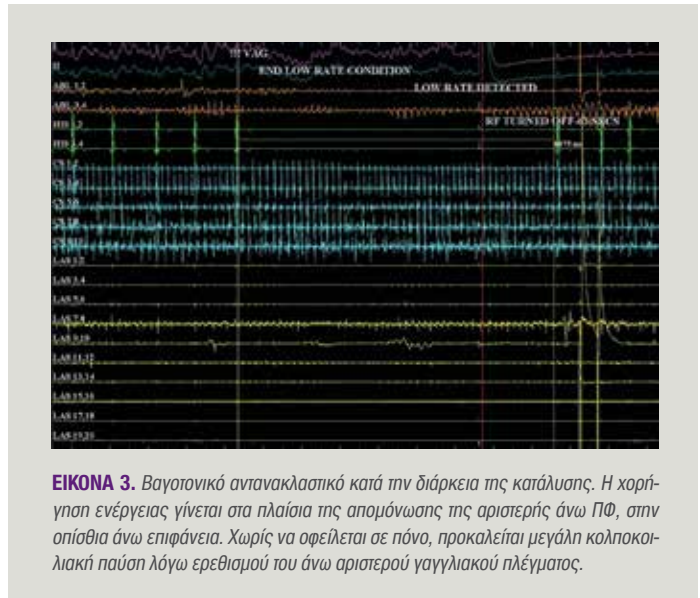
!!! VAG
END LOW RATE CONDITION
LOW RATE DETECTED
RF TURNED OFF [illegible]

ABL 1,2
ABL 3,4
HIS 1,2
HIS 3,4
CS 1,2
CS 3,4
CS 5,6
CS 7,8
CS 9,10
LAS 1,2
LAS 3,4
LAS 5,6
LAS 7,8
LAS 9,10
LAS 11,12
LAS 13,14
LAS 15,16
LAS 17,18
LAS 19,20

**ΕΙΚΟΝΑ 3.** Βαγοτονικό αντανακλαστικό κατά την διάρκεια της κατάλυσης. Η χορήγηση ενέργειας γίνεται στα πλαίσια της απομόνωσης της αριστερής άνω ΠΦ, στην οπίσθια άνω επιφάνεια. Χωρίς να οφείλεται σε πόνο, προκαλείται μεγάλη κολποκοιλιακή παύση λόγω ερεθισμού του άνω αριστερού γαγγλιακού πλέγματος.